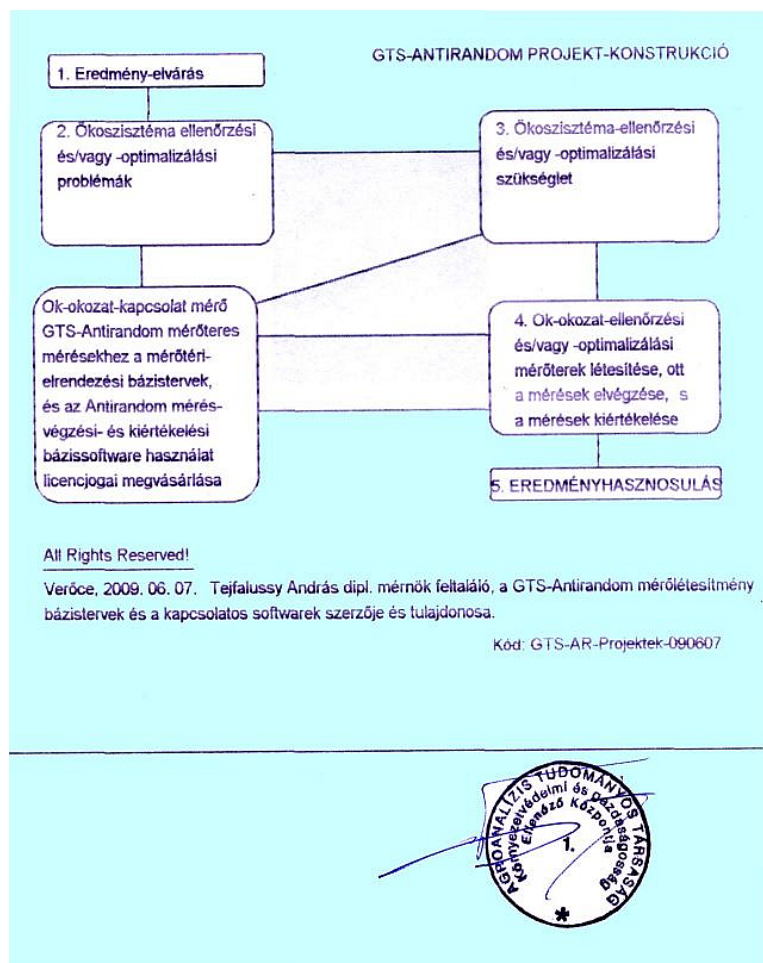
GTS-ANTIRANDOM PROJEKT-KONSTRUKCIÓ

1. Eredmény-elvárás

2. Ökoszisztéma ellenőrzési és/vagy -optimalizálási problémák

3. Ökoszisztéma-ellenőrzési és/vagy -optimalizálási szükséglet

Ok-okozat-kapcsolat mérő GTS-Antirandom mérőteres mérésekhez a mérőtéri-elrendezési bázistervek, és az Antirandom mérés-végzési- és kiértékelési bázissoftware használat licencjogai megvásárlása

4. Ok-okozat-ellenőrzési és/vagy -optimalizálási mérőterek létesítése, ott a mérések elvégzése, s a mérések kiértékelése

5. EREDMÉNYHASZNOSULÁS

All Rights Reserved!

Verőce, 2009. 06. 07. Tejfalussy András dipl. mérnök feltaláló, a GTS-Antirandom mérőlétesítmény bázistervek és a kapcsolatos softwarek szerzője és tulajdonosa.

Kód: GTS-AR-Projektek-090607

AGROANALÍZIS TUDOMÁNYOS TÁRSASÁG
Környezetvédelmi és Gazdaságossági Ellenőrző Központja
1.
*